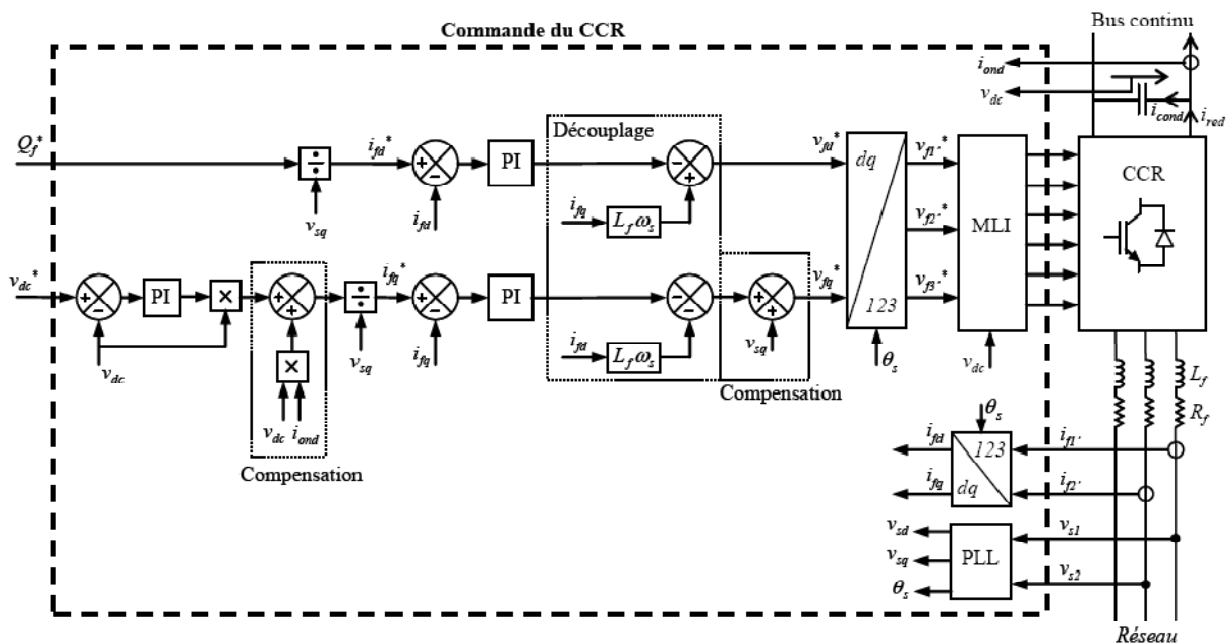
Commande du CCR

Bus continu

$i_{ond}$

$v_{dc}$

$i_{cond}$

$i_{red}$

$Q_f^*$

$\div$

$v_{sq}$

$i_{fd}^*$

$+$ $-$

$i_{fd}$

PI

Découplage

$-$ $+$

$i_{fq}$

$L_f\omega_s$

$v_{fd}^*$

$dq$

$123$

$v_{f1}^*$

$v_{f2}^*$

$v_{f3}^*$

MLI

CCR

$v_{dc}^*$

$+$ $-$

PI

$\times$

$+$ $+$

$\times$

$v_{dc}$

$v_{dc}$ $i_{ond}$

Compensation

$\div$

$v_{sq}$

$i_{fq}^*$

$+$ $-$

$i_{fq}$

PI

$-$ $-$

$i_{fd}$

$L_f\omega_s$

$+$ $+$

$v_{sq}$

Compensation

$v_{fq}^*$

$\theta_s$

$v_{dc}$

$L_f$

$R_f$

$\theta_s$

$i_{fd}$

$i_{fq}$

$123$

$dq$

$i_{f1}$

$i_{f2}$

$v_{sd}$

$v_{sq}$

$\theta_s$

PLL

$v_{s1}$

$v_{s2}$

Réseau